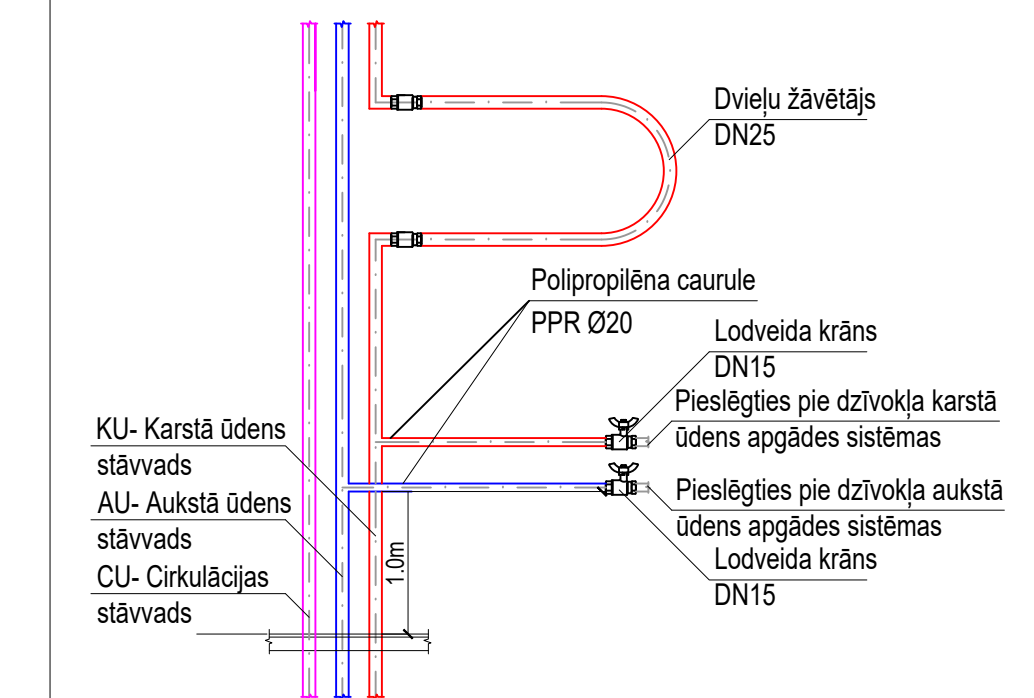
Dvieļu žāvētājs
DN25

Polipropilēna caurule
PPR Ø20

Lodveida krāns
DN15

Pieslēgties pie dzīvokļa karstā ūdens apgādes sistēmas

KU- Karstā ūdens stāvvads

AU- Aukstā ūdens stāvvads

CU- Cirkulācijas stāvvads

1.0m

Pieslēgties pie dzīvokļa aukstā ūdens apgādes sistēmas

Lodveida krāns
DN15